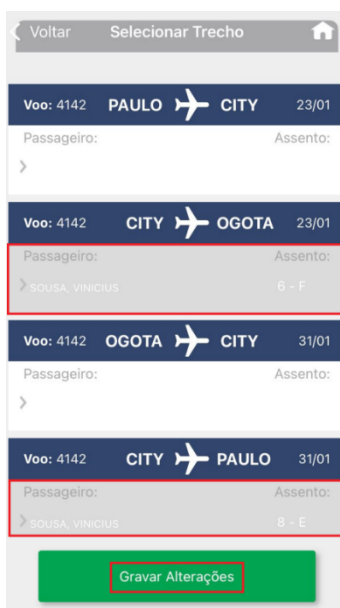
Voltar Selecionar Trecho

Voo: 4142 PAULO CITY 23/01
Passageiro: Assento:

Voo: 4142 CITY OGOTA 23/01
Passageiro: Assento:
SOUSA, VINICIUS 6 - F

Voo: 4142 OGOTA CITY 31/01
Passageiro: Assento:

Voo: 4142 CITY PAULO 31/01
Passageiro: Assento:
SOUSA, VINICIUS 8 - E

Gravar Alterações